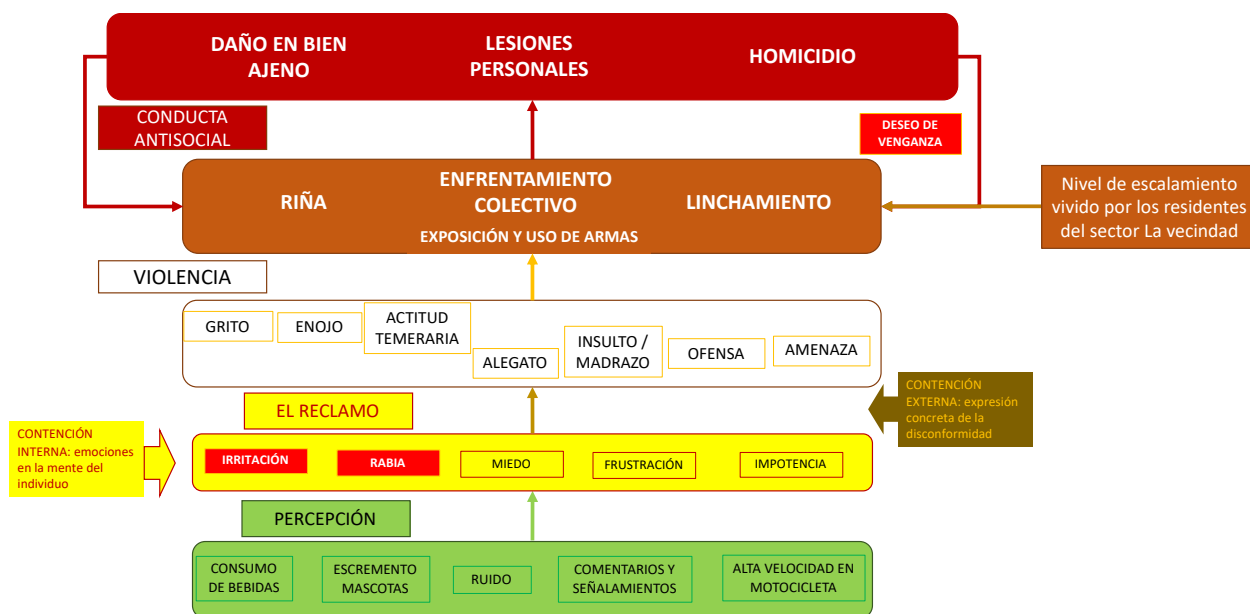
DAÑO EN BIEN AJENO

LESIONES PERSONALES

HOMICIDIO

CONDUCTA ANTISOCIAL

DESEO DE VENGANZA

RIÑA

ENFRENTAMIENTO COLECTIVO

EXPOSICIÓN Y USO DE ARMAS

LINCHAMIENTO

Nivel de escalamiento vivido por los residentes del sector La vecindad

VIOLENCIA

GRITO

ENOJO

ACTITUD TEMERARIA

ALEGATO

INSULTO / MADRAZO

OFENSA

AMENAZA

EL RECLAMO

CONTENCIÓN EXTERNA: expresión concreta de la disconformidad

CONTENCIÓN INTERNA: emociones en la mente del individuo

IRRITACIÓN

RABIA

MIEDO

FRUSTRACIÓN

IMPOTENCIA

PERCEPCIÓN

CONSUMO DE BEBIDAS

ESCREMENTO MASCOTAS

RUIDO

COMENTARIOS Y SEÑALAMIENTOS

ALTA VELOCIDAD EN MOTOCICLETA